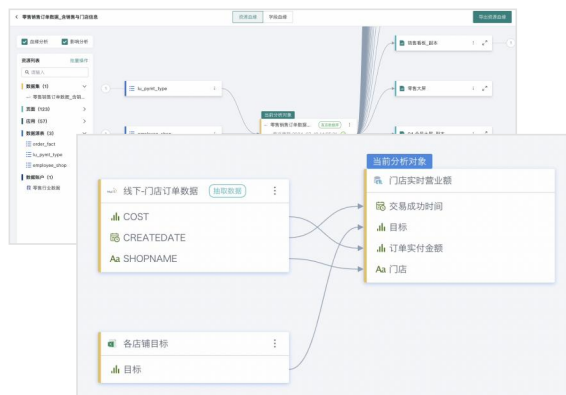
零售销售订单数据_店铺客与门店信息

资源血缘

字段血缘

导出资源血缘

血缘分析

影响分析

资源列表

数据集 (1)

零售销售订单数据_店铺...

页面 (123)

应用 (23)

数据源表 (3)

order_fact

ku_pymt_type

employee_shop

数据账户 (1)

零售行业数据

ku_pymt_type

销售看板_副本

零售大屏

当前分析对象

线下-门店订单数据

抽取数据

COST

CREATEDATE

SHOPNAME

当前分析对象

门店实时营业额

交易成功时间

目标

订单实付金额

门店

各店铺目标

目标